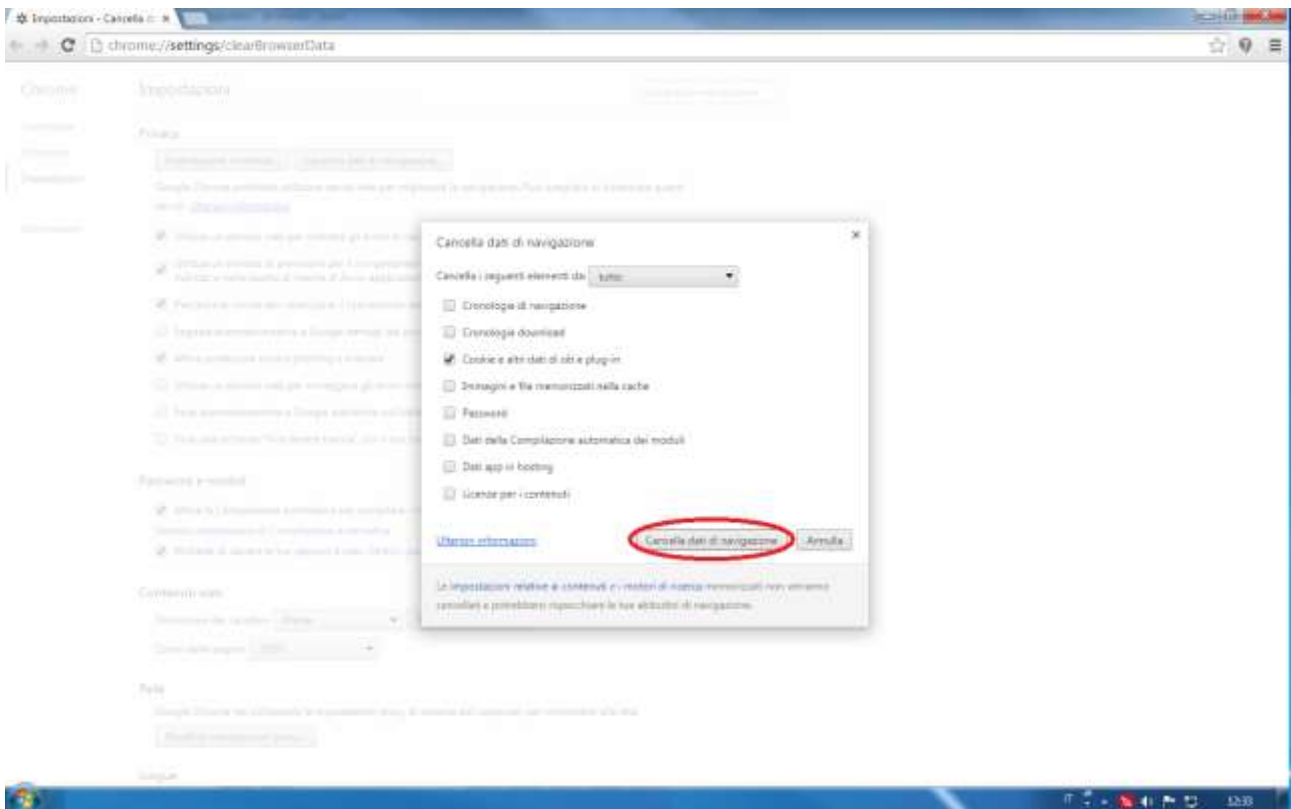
Impostazioni - Cancella d ×

chrome://settings/clearBrowserData

Chrome

Impostazioni

Privacy

Cancella dati di navigazione ×

Cancella i seguenti elementi da: tutto

Cronologia di navigazione

Cronologia download

Cookie e altri dati di siti e plug-in

Immagini e file memorizzati nella cache

Password

Dati della Compilazione automatica dei moduli

Dati app in hosting

Licenze per i contenuti

Ulteriori informazioni

Cancella dati di navigazione

Annulla

Le impostazioni relative ai contenuti e i motori di ricerca memorizzati non verranno cancellati e potrebbero rispecchiare le tue abitudini di navigazione.

Password e moduli

Contenuti web

Rete

Lingue

IT

12:33